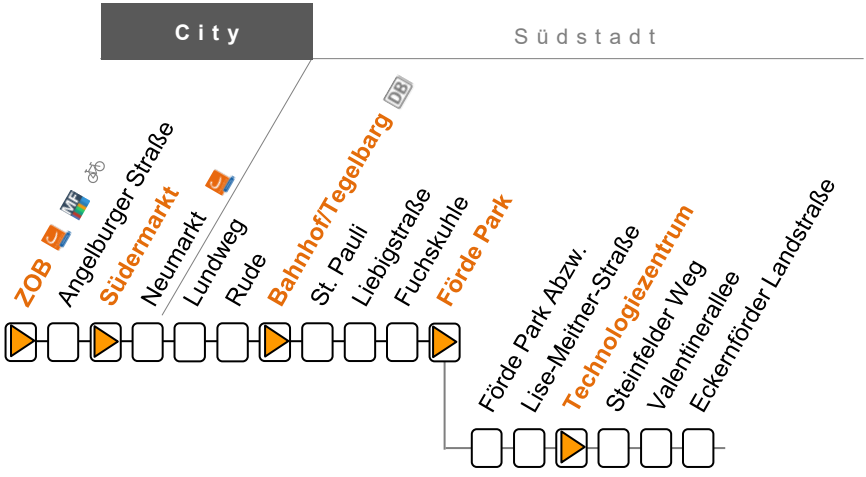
City

Südstadt

ZOB

Angelburger Straße

Südermarkt

Neumarkt

Lundweg

Rude

Bahnhof/Tegelbarg

DB

St. Pauli

Liebigstraße

Fuchskuhle

Förde Park

Förde Park Abzw.

Lise-Meitner-Straße

Technologiezentrum

Steinfelder Weg

Valentinerallee

Eckernförder Landstraße